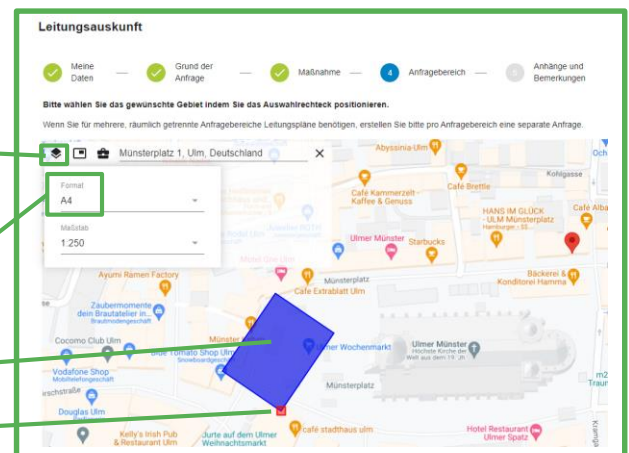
Leitungsauskunft

Meine Daten — Grund der Anfrage — Maßnahme — 4 Anfragebereich — 5 Anhänge und Bemerkungen

Bitte wählen Sie das gewünschte Gebiet indem Sie das Auswahlrechteck positionieren.

Wenn Sie für mehrere, räumlich getrennte Anfragebereiche Leitungspläne benötigen, erstellen Sie bitte pro Anfragebereich eine separate Anfrage.

Münsterplatz 1, Ulm, Deutschland

Format
A4

Maßstab
1:250

Abyssinia Ulm
Café Kammerzelt - Kaffee & Genuss
Café Brettle
HANS IM GLÜCK - ULM Münsterplatz
Hamburger • $$
Ulmer Münster
Starbucks
Café Alba
Ayumi Ramen Factory
Münsterplatz
Café Extrablatt Ulm
Bäckerei & Konditorei Hamma
Zaubermomente dein Brautatelier in...
Brautmodengeschäft
Cocomo Club Ulm
Blue Tomato Shop Ulm
Snowboardgeschäft
Ulmer Wochenmarkt
Ulmer Münster
Höchste Kirche der Welt aus dem 19. Jh.
Vodafone Shop
Mobiltelefongeschäft
Münsterplatz
Douglas Ulm
Kelly's Irish Pub & Restaurant Ulm
Jurte auf dem Ulmer Weihnachtsmarkt
café stadthaus ulm
Hotel Restaurant Ulmer Spatz
Traum